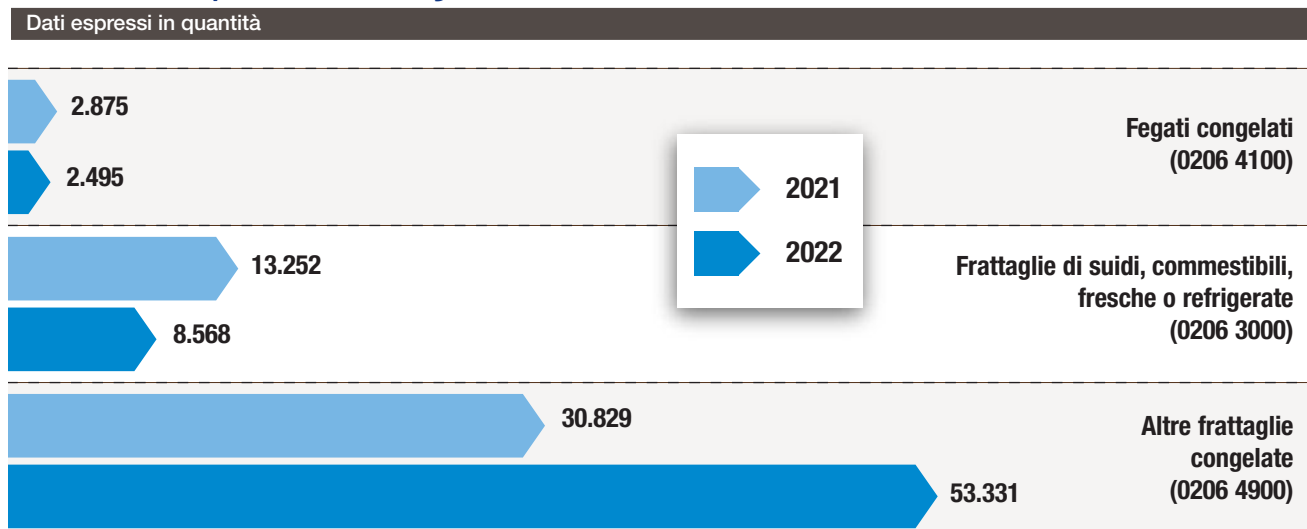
Dati espressi in quantità

2.875

2.495

Fegati congelati (0206 4100)

2021

2022

13.252

8.568

Frattaglie di suidi, commestibili, fresche o refrigerate (0206 3000)

30.829

53.331

Altre frattaglie congelate (0206 4900)